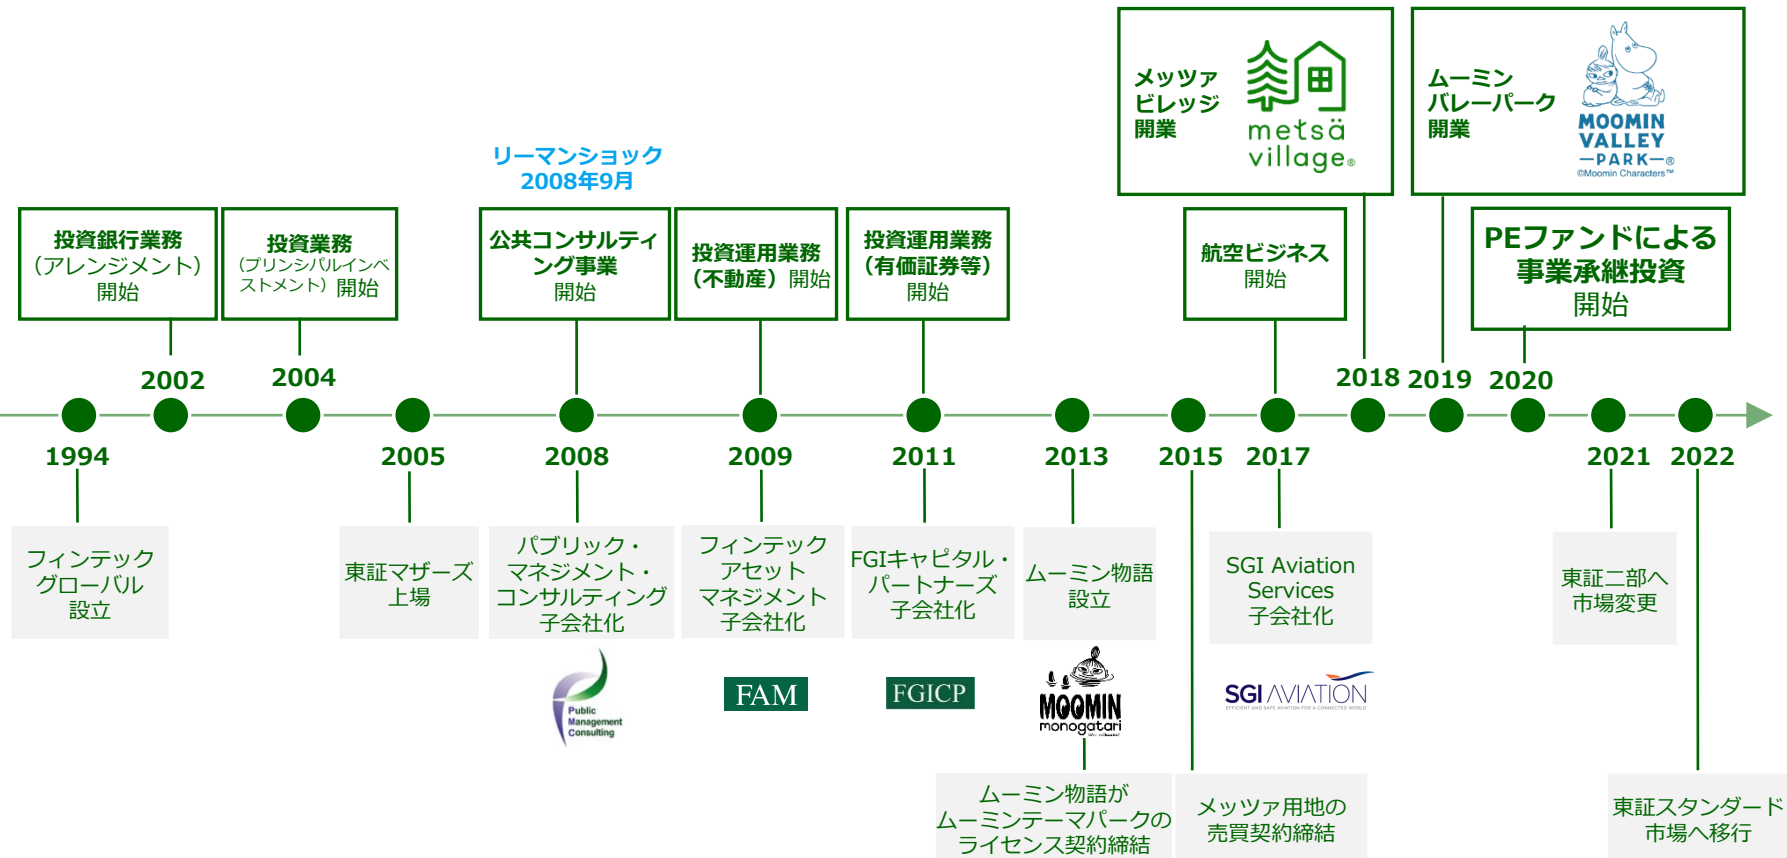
メッツァ
ビレッジ
開業

metsä
village

ムーミン
バレーパーク
開業

MOOMIN
VALLEY
PARK
©Moomin Characters™

リーマンショック
2008年9月

投資銀行業務
（アレンジメント）
開始

投資業務
（プリンシパルインベストメント）開始

公共コンサルティング事業
開始

投資運用業務
（不動産）開始

投資運用業務
（有価証券等）
開始

航空ビジネス
開始

PEファンドによる
事業承継投資
開始

2002

2004

2018 2019 2020

1994

2005

2008

2009

2011

2013

2015

2017

2021

2022

フィンテック
グローバル
設立

東証マザーズ
上場

パブリック・
マネジメント・
コンサルティング
子会社化

フィンテック
アセット
マネジメント
子会社化

FGIキャピタル・
パートナーズ
子会社化

ムーミン物語
設立

SGI Aviation
Services
子会社化

東証二部へ
市場変更

Public
Management
Consulting

FAM

FGICP

MOOMIN
monogatari

SGI AVIATION

ムーミン物語が
ムーミンテーマパークの
ライセンス契約締結

メッツァ用地の
売買契約締結

東証スタンダード
市場へ移行